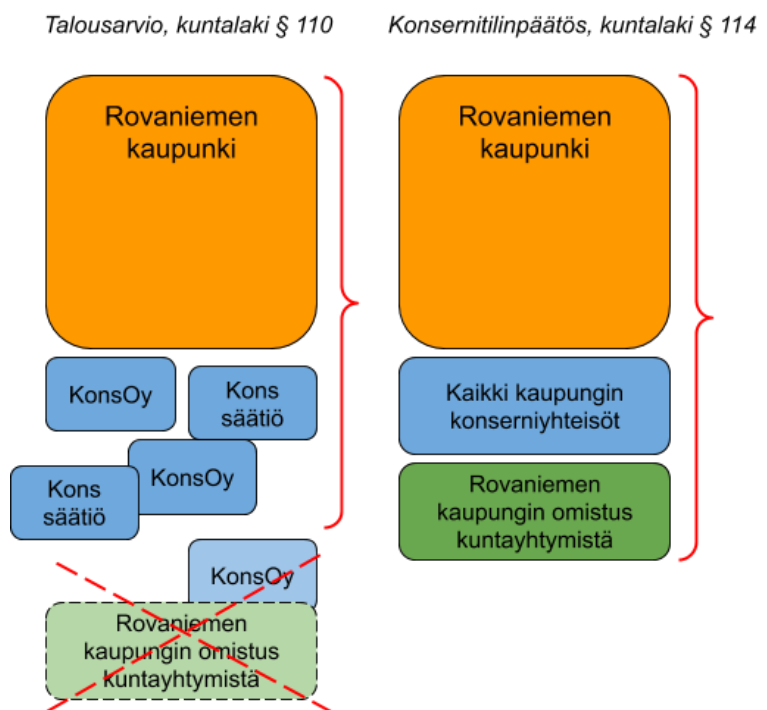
Talousarvio, kuntalaki § 110

Rovaniemen kaupunki

KonsOy

Kons säätiö

KonsOy

Kons säätiö

KonsOy

Rovaniemen kaupungin omistus kuntayhtymistä

Konsernitilinpäätös, kuntalaki § 114

Rovaniemen kaupunki

Kaikki kaupungin konserniyhteisöt

Rovaniemen kaupungin omistus kuntayhtymistä